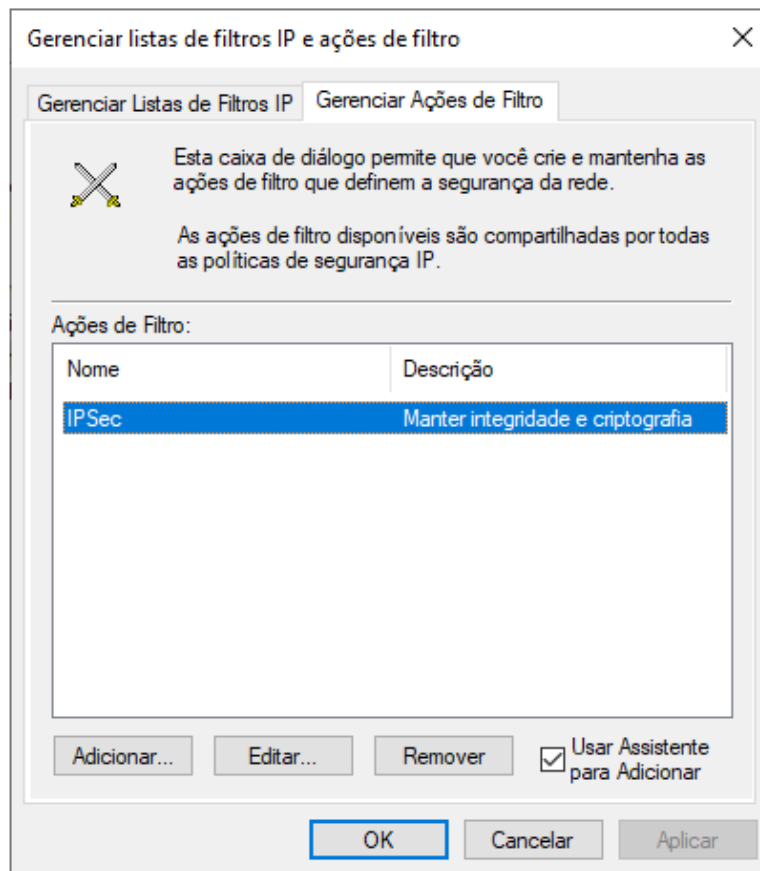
Gerenciar listas de filtros IP e ações de filtro

Gerenciar Listas de Filtros IP | Gerenciar Ações de Filtro

Esta caixa de diálogo permite que você crie e mantenha as ações de filtro que definem a segurança da rede.

As ações de filtro disponíveis são compartilhadas por todas as políticas de segurança IP.

Ações de Filtro:

| Nome | Descrição |
|---|---|
| IPSec | Manter integridade e criptografia |

Adicionar... Editar... Remover

Usar Assistente para Adicionar

OK Cancelar Aplicar